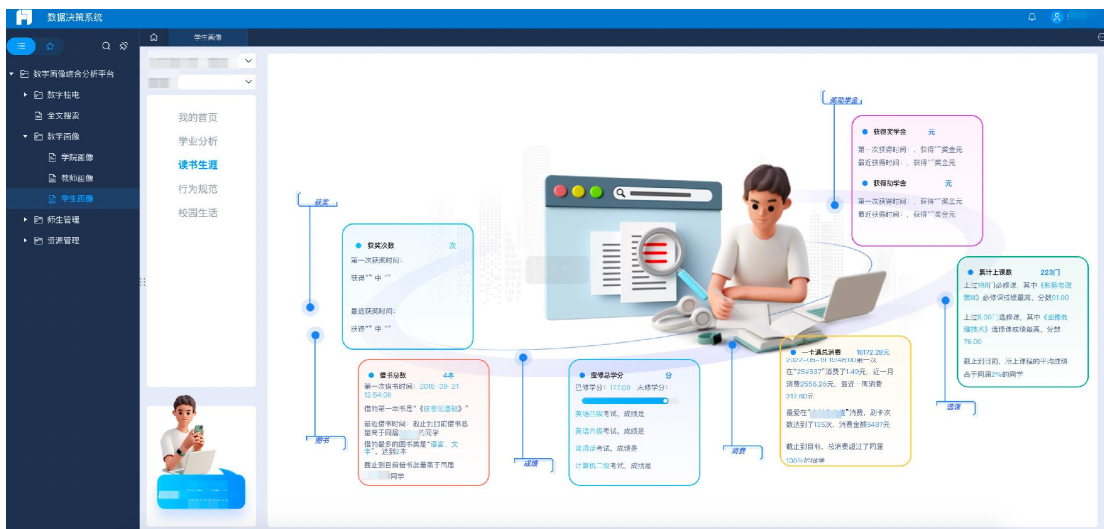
数据决策系统

数字画像综合分析平台
数字档案
全文搜索
数字画像
学院画像
教师画像
学生画像
师生管理
资源管理

学生画像

我的首页
学业分析
读书生涯
行为规范
校园生活

奖励学金
获得奖学金 元
第一次获得时间： ，获得" "奖金元
最近获得时间： ，获得" "奖金元
获得助学金 元
第一次获得时间： ，获得" "奖金元
最近获得时间： ，获得" "奖金元

获奖
获奖次数 次
第一次获奖时间：
获得" " 中 " "
最近获奖时间：
获得" " 中 " "

累计上课数 223门
上过189门必修课，其中《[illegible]》必修课成绩最高，分数91.00
上过8.00门选修课，其中《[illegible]》选修课成绩最高，分数76.00
截止到目前，无上课程的平均成绩高于同届2%的同学

借书
借书总数 4本
第一次借书时间：2015-09-21 12:54:06
借的第一本书是《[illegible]》
最近借书时间：截止到目前借书总量高于同届 %同学
借阅最多的图书类是"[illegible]"，达到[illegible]本
截止到目前借书总量高于同届 %同学

成绩
已修学分 分
已修学分：177.00 未修学分：
英语四级考试，成绩是
英语六级考试，成绩是
普通话考试，成绩是
计算机二级考试，成绩是

消费
一卡通总消费 16172.28元
2017-09-11 12:40:09第一次在"254537"消费了1.40元，近一月消费2558.28元，最近一周消费217.60元
最爱在" "消费，刷卡次数达到了135次，消费金额6487元
截止到目前，总消费超过了同届100%的同学

课程